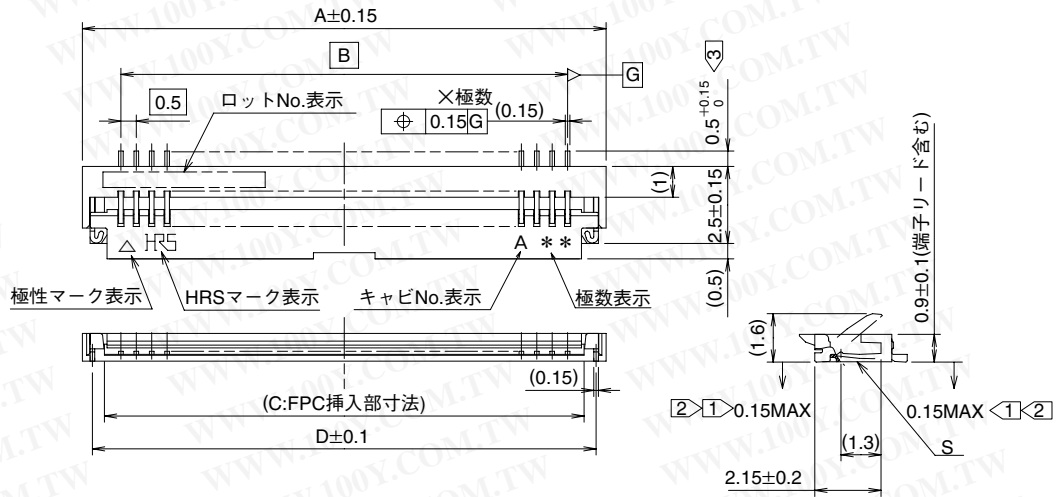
A±0.15

B

G

3

0.5

ロットNo.表示

×極数

(0.15)

$\oplus$ 0.15 G

$0.5^{+0.15}_{0}$

(1)

2.5±0.15

0.9±0.1(端子リード含む)

HRS

A ＊＊

(0.5)

極性マーク表示

HRSマーク表示

キャビNo.表示

極数表示

(1.6)

(0.15)

(C:FPC挿入部寸法)

D±0.1

2 1 0.15MAX

0.15MAX 1 2

(1.3)

S

2.15±0.2

WWW.100Y.COM.TW